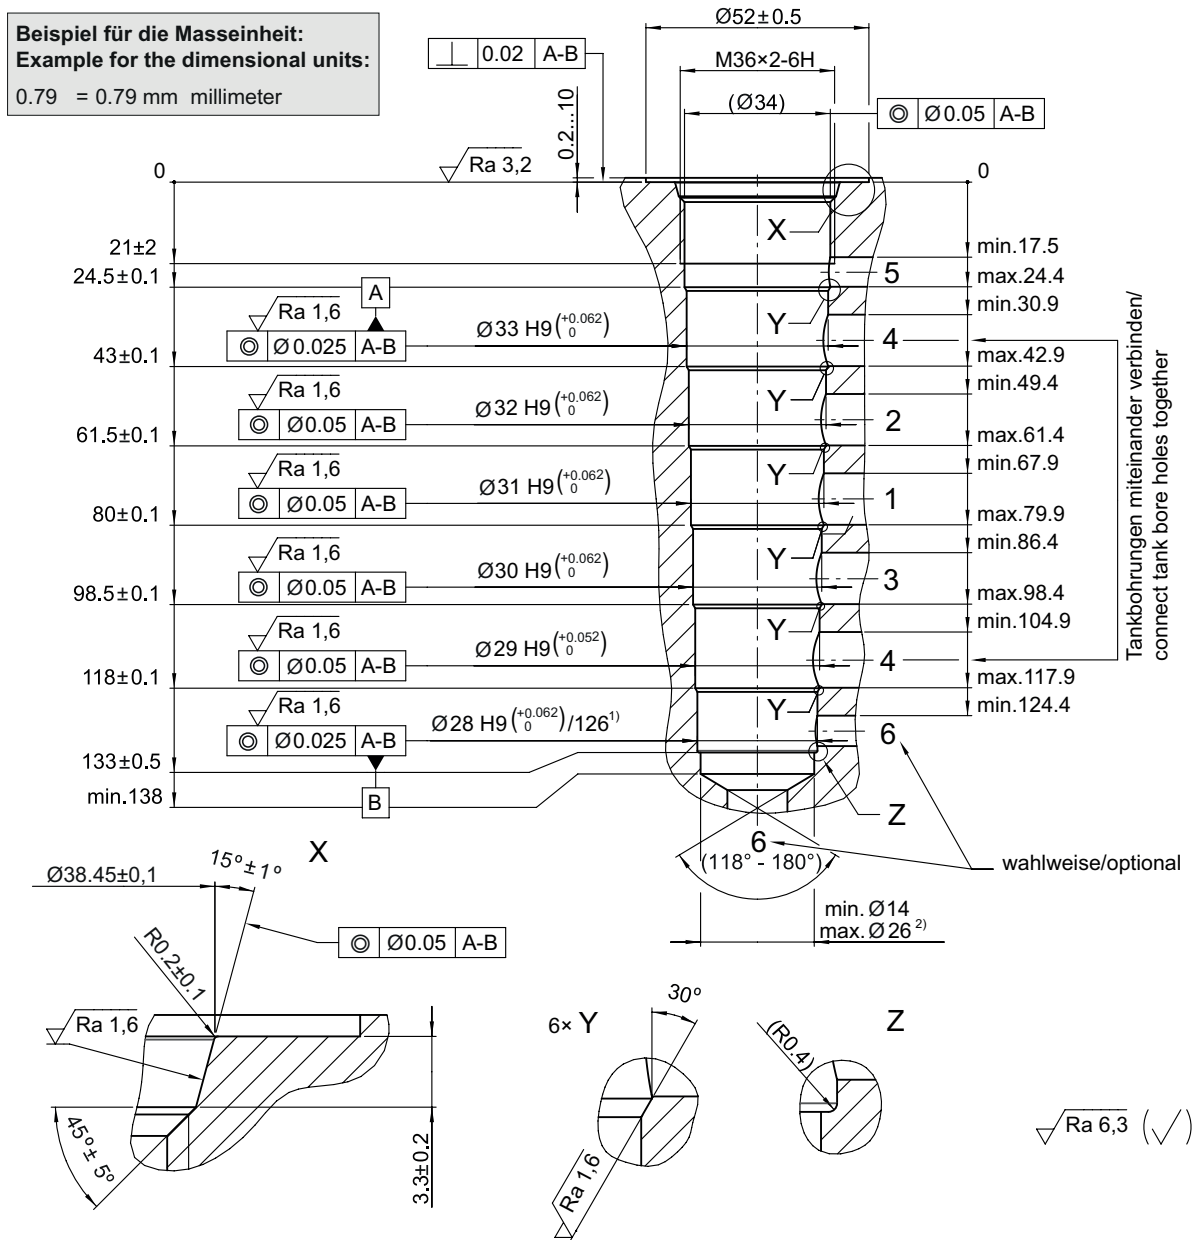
**Beispiel für die Masseinheit:**
**Example for the dimensional units:**
0.79 = 0.79 mm millimeter

⊥ | 0.02 | A-B

Ø52±0.5
M36×2-6H
(Ø34)
◎ | Ø0.05 | A-B

0.2...10
Ra 3,2
0
0

X
21±2
min.17.5
24.5±0.1
5
max.24.4
A
Ra 1,6
min.30.9
Ø33 H9$(^{+0.062}_{0})$
Y
◎ | Ø 0.025 | A-B
4
43±0.1
max.42.9
Ra 1,6
min.49.4
Ø32 H9$(^{+0.062}_{0})$
Y
◎ | Ø0.05 | A-B
2
61.5±0.1
max.61.4
Ra 1,6
min.67.9
Ø31 H9$(^{+0.062}_{0})$
Y
◎ | Ø0.05 | A-B
1
80±0.1
max.79.9
Ra 1,6
min.86.4
Ø30 H9$(^{+0.062}_{0})$
Y
◎ | Ø0.05 | A-B
3
98.5±0.1
max.98.4
Ra 1,6
min.104.9
Ø29 H9$(^{+0.052}_{0})$
Y
◎ | Ø0.05 | A-B
4
118±0.1
max.117.9
Ra 1,6
min.124.4
Ø28 H9$(^{+0.062}_{0})$/126$^{1)}$
Y
◎ | Ø0.025 | A-B
6
133±0.5
min.138
B
Z

Tankbohrungen miteinander verbinden/
connect tank bore holes together

X
15°±1°
Ø38.45±0,1
R0.2±0.1
◎ | Ø0.05 | A-B
6
(118° - 180°)
wahlweise/optional
min. Ø14
max. Ø26 $^{2)}$

Ra 1,6
45°± 5°
3.3±0.2

6× Y
30°
Ra 1,6

Z
(R0.4)

Ra 6,3 (√)